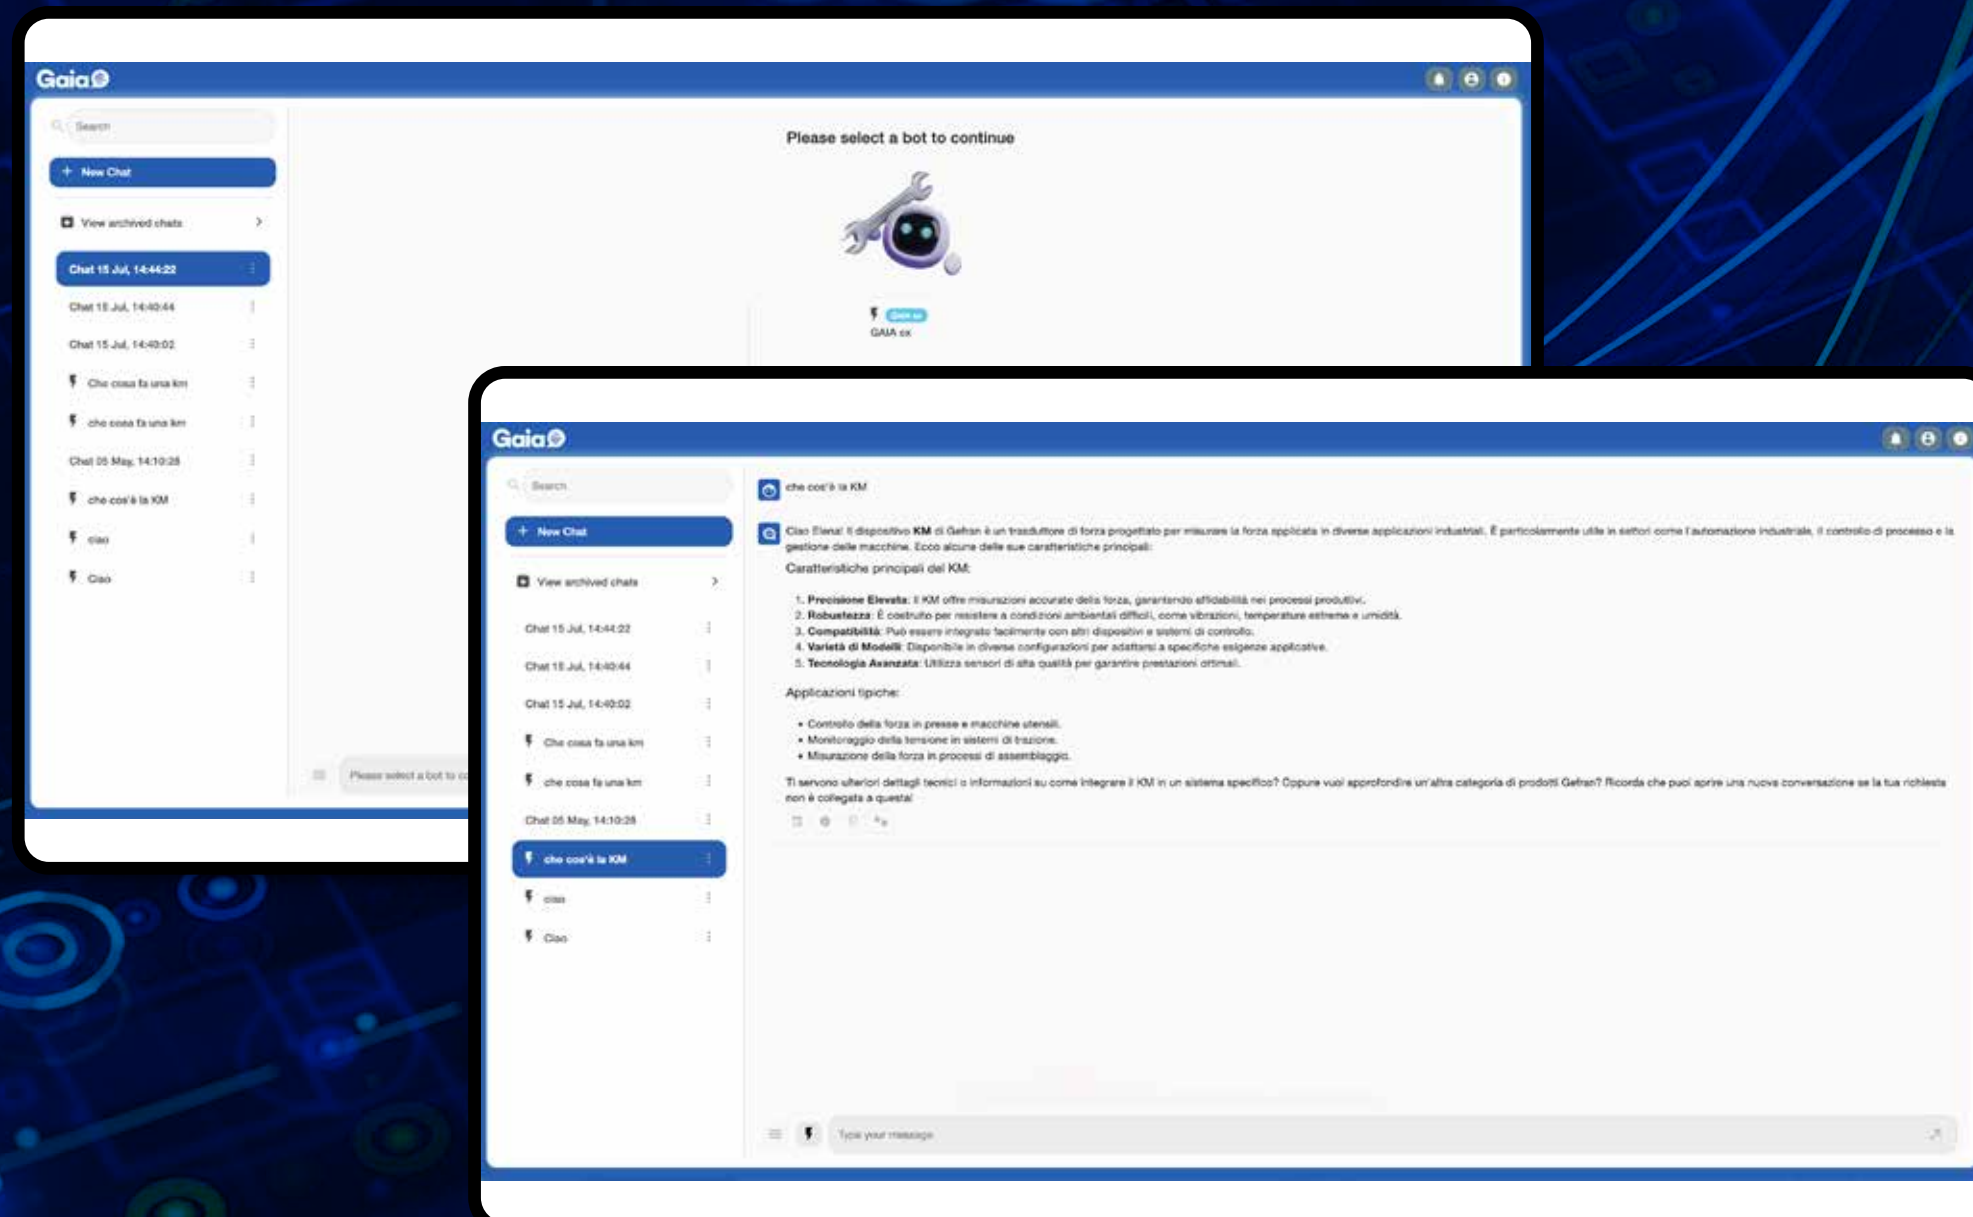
Gaia

Search

+ New Chat

View archived chats

Chat 15 Jul, 14:44:22

Chat 15 Jul, 14:40:44

Chat 15 Jul, 14:40:02

Che cosa fa una km

che cosa fa una km

Chat 05 May, 14:10:28

che cos'è la KM

ciao

Ciao

Please select a bot to continue

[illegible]

GAIA cx

Please select a bot to c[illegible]

Gaia

Search

+ New Chat

View archived chats

Chat 15 Jul, 14:44:22

Chat 15 Jul, 14:40:44

Chat 15 Jul, 14:40:02

Che cosa fa una km

che cosa fa una km

Chat 05 May, 14:10:28

che cos'è la KM

ciao

Ciao

che cos'è la KM

Ciao Elena! Il dispositivo **KM** di Gefran è un trasduttore di forza progettato per misurare la forza applicata in diverse applicazioni industriali. È particolarmente utile in settori come l'automazione industriale, il controllo di processo e la gestione delle macchine. Ecco alcune delle sue caratteristiche principali:

Caratteristiche principali del KM:

1. **Precisione Elevata**: Il KM offre misurazioni accurate della forza, garantendo affidabilità nei processi produttivi.
2. **Robustezza**: È costruito per resistere a condizioni ambientali difficili, come vibrazioni, temperature estreme e umidità.
3. **Compatibilità**: Può essere integrato facilmente con altri dispositivi e sistemi di controllo.
4. **Varietà di Modelli**: Disponibile in diverse configurazioni per adattarsi a specifiche esigenze applicative.
5. **Tecnologia Avanzata**: Utilizza sensori di alta qualità per garantire prestazioni ottimali.

Applicazioni tipiche:

- Controllo della forza in presse e macchine utensili.
- Monitoraggio della tensione in sistemi di trazione.
- Misurazione della forza in processi di assemblaggio.

Ti servono ulteriori dettagli tecnici o informazioni su come integrare il KM in un sistema specifico? Oppure vuoi approfondire un'altra categoria di prodotti Gefran? Ricorda che puoi aprire una nuova conversazione se la tua richiesta non è collegata a questa!

Type your message